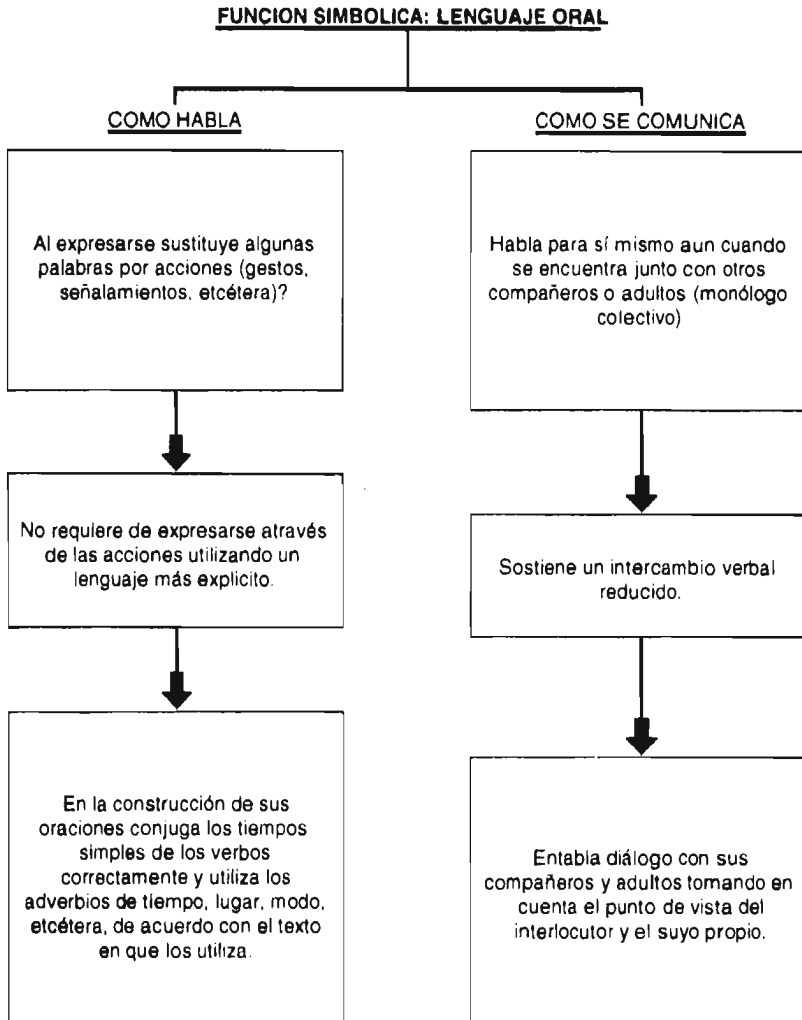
FUNCION SIMBOLICA: LENGUAJE ORAL

COMO HABLA

Al expresarse sustituye algunas palabras por acciones (gestos, señalamientos, etcétera)?

No requiere de expresarse através de las acciones utilizando un lenguaje más explicito.

En la construcción de sus oraciones conjuga los tiempos simples de los verbos correctamente y utiliza los adverbios de tiempo, lugar, modo, etcétera, de acuerdo con el texto en que los utiliza.

COMO SE COMUNICA

Habla para sí mismo aun cuando se encuentra junto con otros compañeros o adultos (monólogo colectivo)

Sostiene un intercambio verbal reducido.

Entabla diálogo con sus compañeros y adultos tomando en cuenta el punto de vista del interlocutor y el suyo propio.